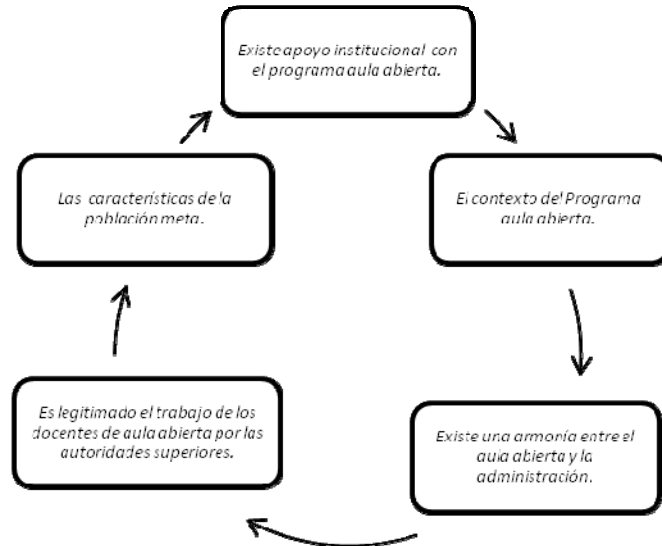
Existe apoyo institucional con el programa aula abierta.

El contexto del Programa aula abierta.

Existe una armonía entre el aula abierta y la administración.

Es legitimado el trabajo de los docentes de aula abierta por las autoridades superiores.

Las características de la población meta.